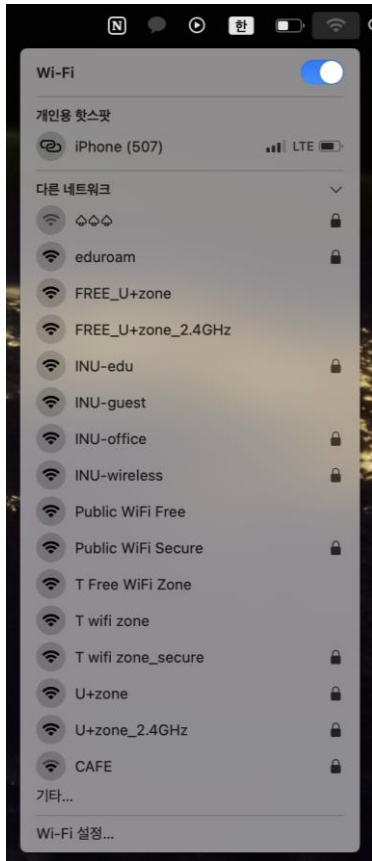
N 한

Wi-Fi

개인용 핫스팟

iPhone (507) LTE

다른 네트워크

ᨀᨀᨀ

eduroam

FREE_U+zone

FREE_U+zone_2.4GHz

INU-edu

INU-guest

INU-office

INU-wireless

Public WiFi Free

Public WiFi Secure

T Free WiFi Zone

T wifi zone

T wifi zone_secure

U+zone

U+zone_2.4GHz

CAFE

기타...

Wi-Fi 설정...